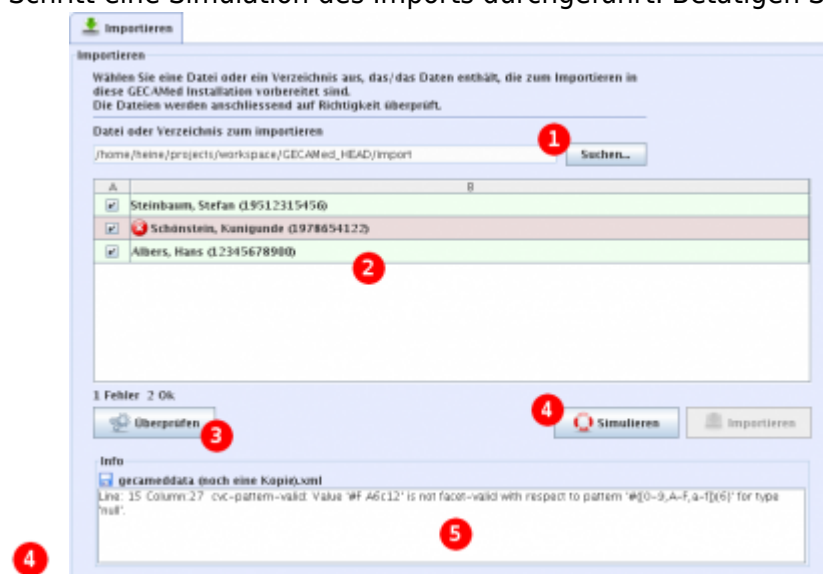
Schritt eine Simulation des Imports durchgeführt. Betätigen S

Importieren

Importieren

Wählen Sie eine Datei oder ein Verzeichnis aus, das/das Daten enthält, die zum Importieren in diese GECAMed Installation vorbereitet sind.
Die Dateien werden anschliessend auf Richtigkeit überprüft.

Datei oder Verzeichnis zum importieren

/home/heine/projects/workspace/GECAMed_HEAD/import

1

Suchen...

| A | B |
|---|---|
| ✔ | Steinbaum, Stefan (19512315456) |
| ✔ | Schönstein, Kunigunde (1978654122) |
| ✔ | Albers, Hans (12345678980) |

2

1 Fehler 2 Ok

Überprüfen

3

4

Simulieren

Importieren

Info

gecameddata (noch eine Kopie).xml

Line: 15 Column:27 cvc-pattern-valid: Value '#F A6c12' is not facet-valid with respect to pattern '#[[0-9,A-F,a-f]{6}' for type 'null'.

5

4